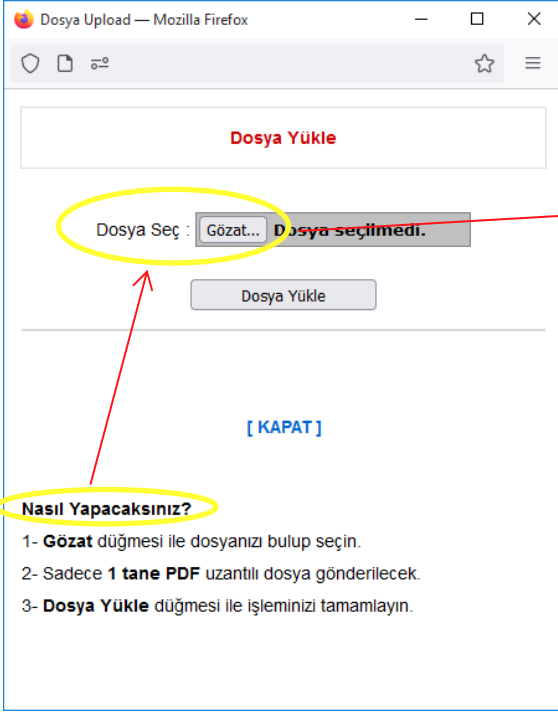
Dosya Upload — Mozilla Firefox

Dosya Yükle

Dosya Seç : Gözat... Dosya seçilmedi.

Dosya Yükle

[ KAPAT ]

Nasıl Yapacaksınız?

1- **Gözat** düğmesi ile dosyanızı bulup seçin.

2- Sadece **1 tane PDF** uzantılı dosya gönderilecek.

3- **Dosya Yükle** düğmesi ile işleminizi tamamlayın.